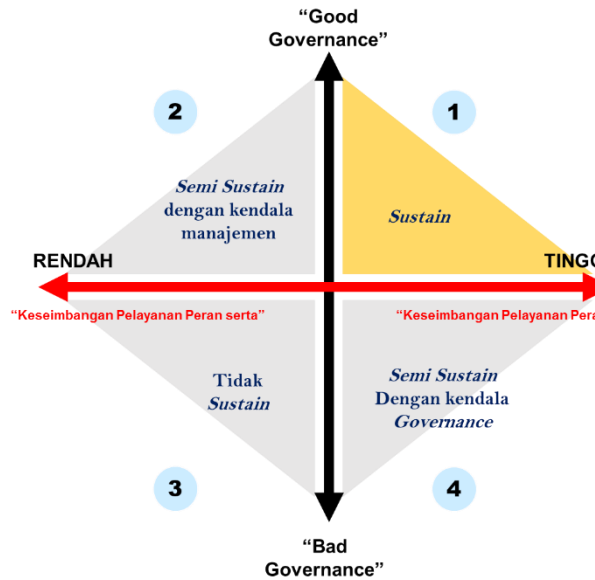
"Good Governance"

2

1

Semi Sustain dengan kendala manajemen

Sustain

RENDAH

TINGG

"Keseimbangan Pelayanan Peran serta"

"Keseimbangan Pelayanan Pera

Tidak Sustain

Semi Sustain Dengan kendala Governance

3

4

"Bad Governance"